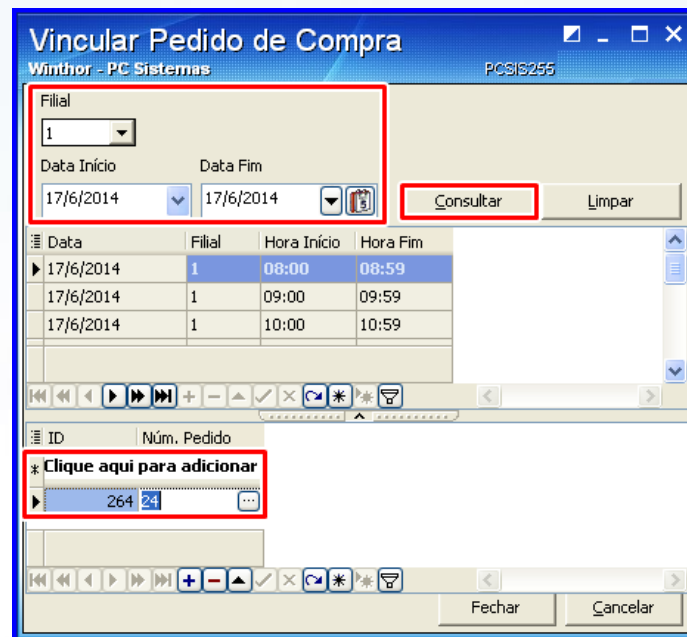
Vincular Pedido de Compra
Winthor - PC Sistemas
PCSIS255

Filial
1
Data Início
17/6/2014
Data Fim
17/6/2014

Consultar
Limpar

| Data | Filial | Hora Início | Hora Fim |
|---|---|---|---|
| 17/6/2014 | 1 | 08:00 | 08:59 |
| 17/6/2014 | 1 | 09:00 | 09:59 |
| 17/6/2014 | 1 | 10:00 | 10:59 |

| ID | Núm. Pedido |
|---|---|
| Clique aqui para adicionar | |
| 264 | 24 |

Fechar
Cancelar